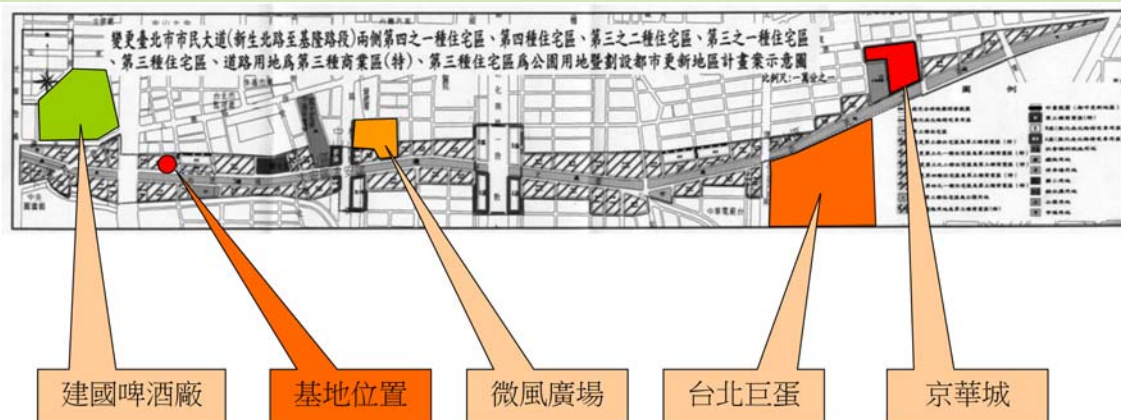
變更臺北市市民大道(新生北路至基隆路段)兩側第四之一種住宅區、第四種住宅區、第三之二種住宅區、第三之一種住宅區、第三種住宅區、道路用地為第三種商業區(特)、第三種住宅區為公園用地暨劃設都市更新地區計畫案示意圖

比例尺:一萬分之一

圖例

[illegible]

建國啤酒廠

基地位置

微風廣場

台北巨蛋

京華城